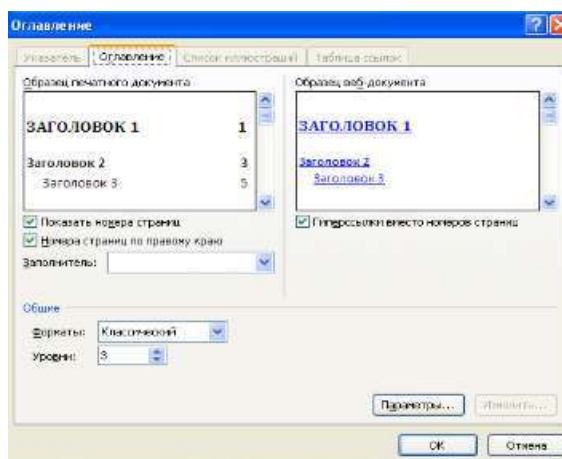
Оглавление

Указатель | Оглавление | Список иллюстраций | Таблица ссылок

Образец печатного документа

ЗАГОЛОВОК 1 1

Заголовок 2 3

Заголовок 3 5

Образец веб-документа

ЗАГОЛОВОК 1

Заголовок 2

Заголовок 3

☑ Показать номера страниц

☑ Номера страниц по правому краю

Заполнитель:

☑ Гиперссылки вместо номеров страниц

Общие

Форматы: Классический

Уровни: 3

Параметры...

Изменить...

ОК

Отмена